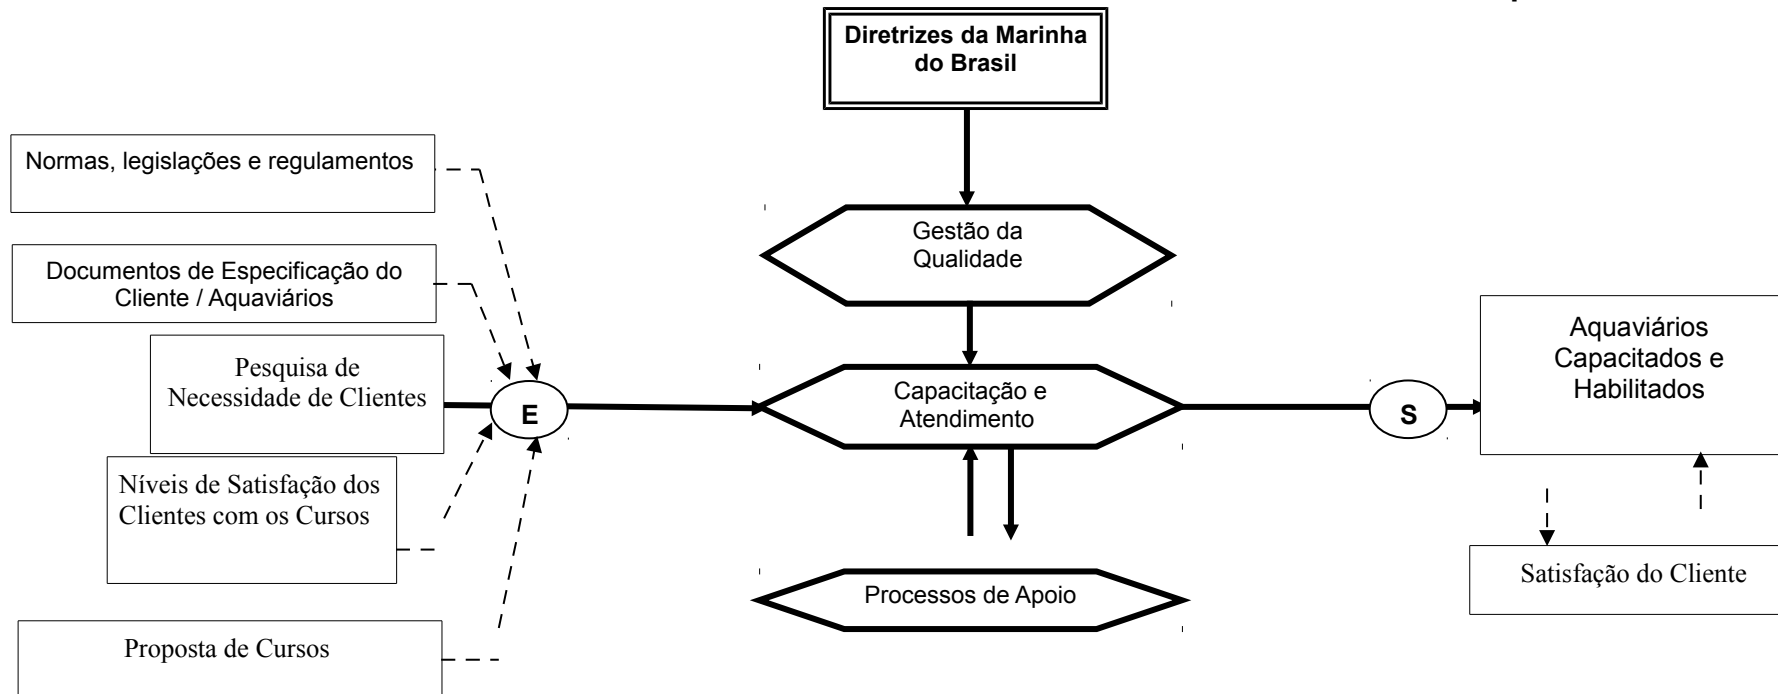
Diretrizes da Marinha do Brasil

Normas, legislações e regulamentos

Documentos de Especificação do Cliente / Aquaviários

Pesquisa de Necessidade de Clientes

Níveis de Satisfação dos Clientes com os Cursos

Proposta de Cursos

E

Gestão da Qualidade

Capacitação e Atendimento

Processos de Apoio

S

Aquaviários Capacitados e Habilitados

Satisfação do Cliente